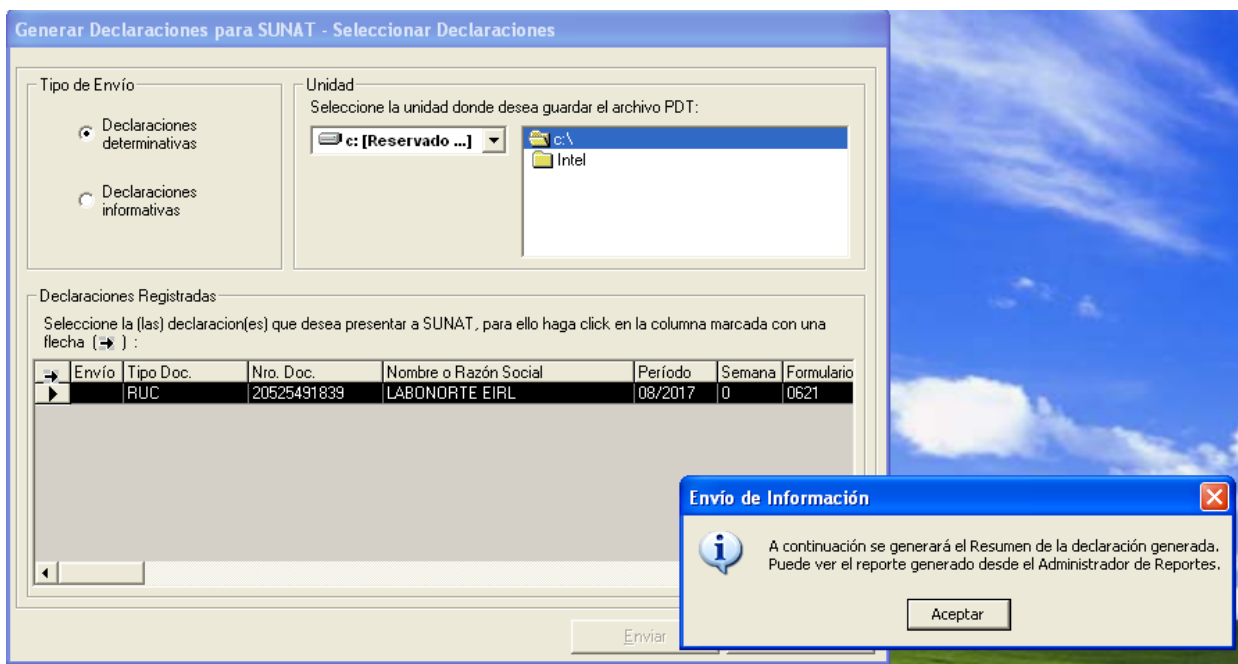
Generar Declaraciones para SUNAT - Seleccionar Declaraciones

Tipo de Envío

Declaraciones determinativas

Declaraciones informativas

Unidad

Seleccione la unidad donde desea guardar el archivo PDT:

c: [Reservado ...]

c:\

Intel

Declaraciones Registradas

Seleccione la (las) declaracion(es) que desea presentar a SUNAT, para ello haga click en la columna marcada con una flecha (➜) :

| ➜ | Envío | Tipo Doc. | Nro. Doc. | Nombre o Razón Social | Período | Semana | Formulario |
|---|---|---|---|---|---|---|---|
| ▶ | | RUC | 20525491839 | LABONORTE EIRL | 08/2017 | 0 | 0621 |

Enviar

Envío de Información

A continuación se generará el Resumen de la declaración generada. Puede ver el reporte generado desde el Administrador de Reportes.

Aceptar